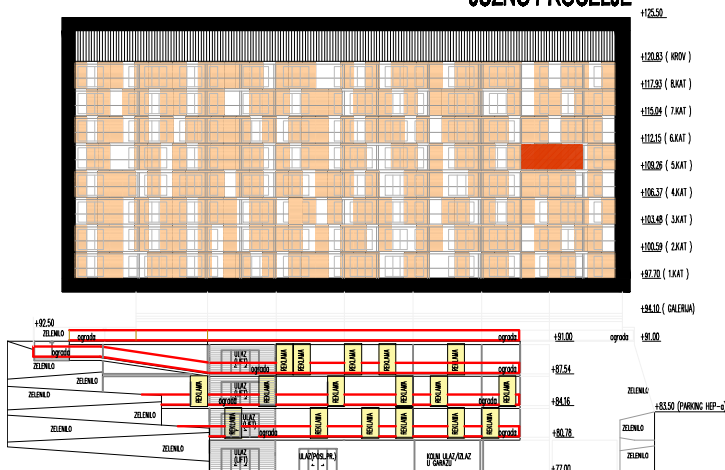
+125.50

+120.83 ( KROV )

+117.93 ( 8.KAT )

+115.04 ( 7.KAT )

+112.15 ( 6.KAT )

+109.26 ( 5.KAT )

+106.37 ( 4.KAT )

+103.48 ( 3.KAT )

+100.59 ( 2.KAT )

+97.70 ( 1.KAT )

+94.10 ( GALERIJA )

+92.50

ZELENILO

ograda

ograda

+91.00

ograda

+91.00

ZELENILO

ZELENILO

ULAZ (LIFT)

ograda

REKLAMA

REKLAMA

REKLAMA

REKLAMA

REKLAMA

+87.54

ZELENILO

REKLAMA

REKLAMA

REKLAMA

REKLAMA

REKLAMA

REKLAMA

ZELENILO

ograda

ZELENILO

ULAZ (LIFT)

REKLAMA

REKLAMA

REKLAMA

REKLAMA

REKLAMA

REKLAMA

+84.16

+83.50 (PARKING HEP-a)

ZELENILO

ZELENILO

ograda

+80.78

ZELENILO

ZELENILO

ULAZ (LIFT)

ULAZ(PJE.PR.)

KOLNI ULAZ/IZLAZ U GARAŽU

+77.00

ZELENILO